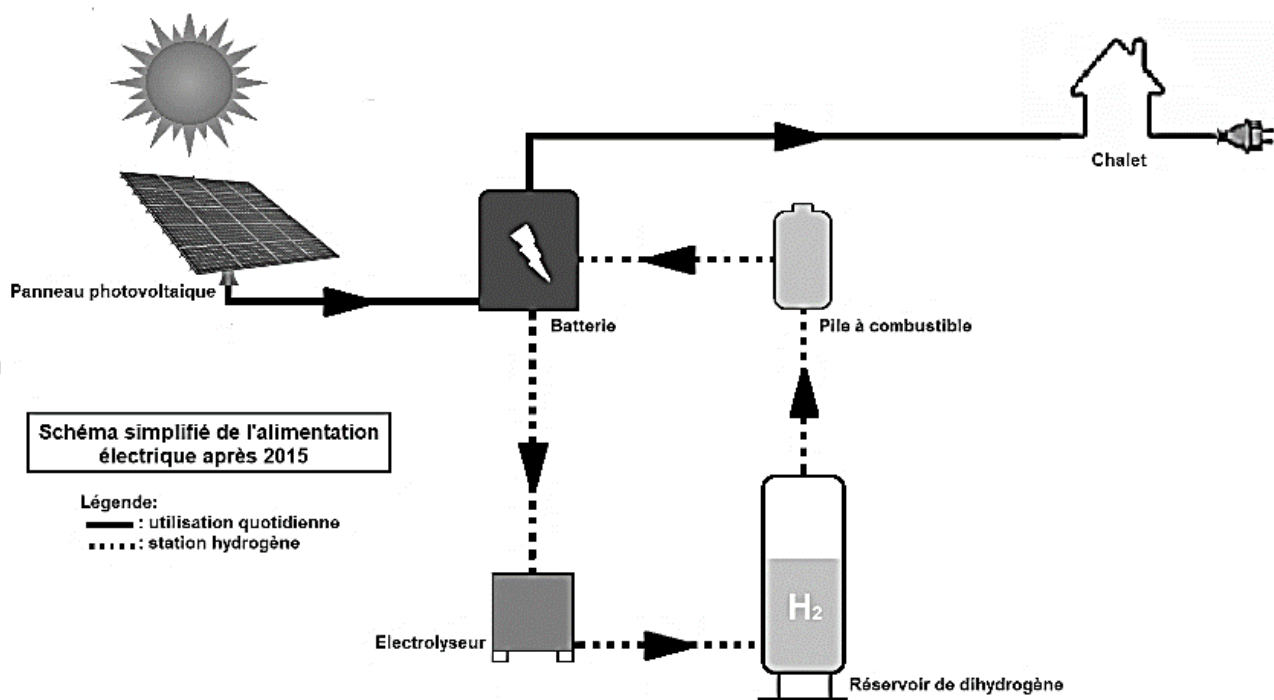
Chalet

Panneau photovoltaïque

Batterie

Pile à combustible

Schéma simplifié de l'alimentation électrique après 2015

Légende:
: utilisation quotidienne
: station hydrogène

$H_2$

Electrolyseur

Réservoir de dihydrogène